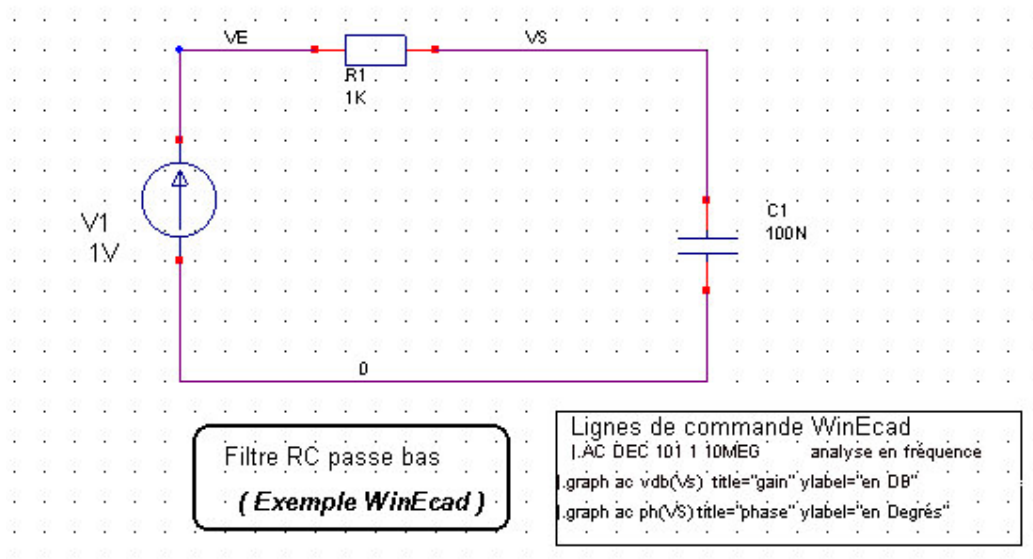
VE

R1
1K

VS

V1
1V

C1
100N

0

Filtre RC passe bas

( Exemple WinEcad )

Lignes de commande WinEcad
|.AC DEC 101 1 10MEG analyse en fréquence
|.graph ac vdb(VS) title="gain" ylabel="en DB"
|.graph ac ph(VS) title="phase" ylabel="en Degrés"